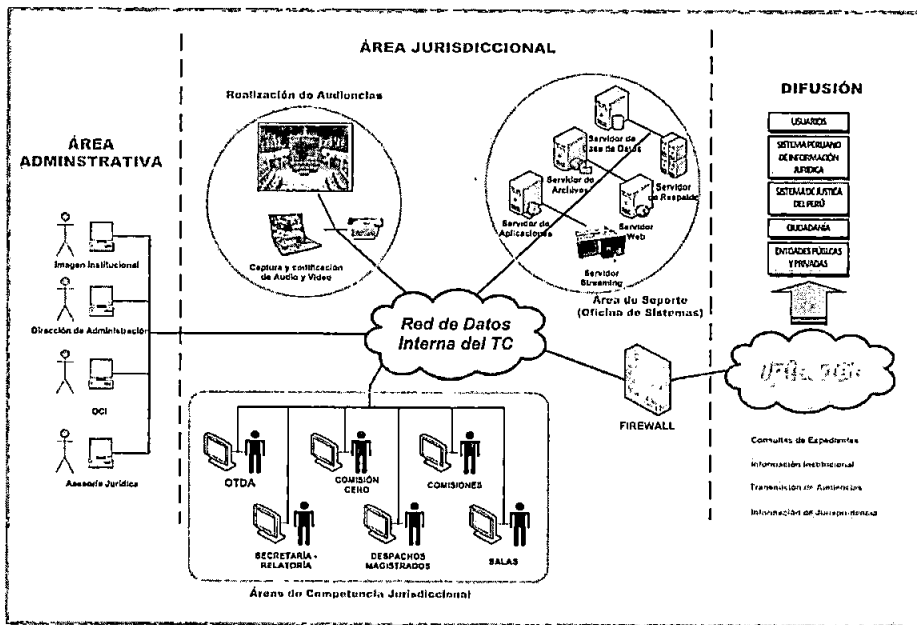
ÁREA JURISDICCIONAL

Realización de Audiencias

Captura y codificación de Audio y Video

Servidor de Base de Datos

Servidor de Archivos

Servidor de Respaldo

Servidor de Aplicaciones

Servidor Web

Servidor Streaming

Área de Soporte (Oficina de Sistemas)

DIFUSIÓN

USUARIOS

SISTEMA PERUANO DE INFORMACIÓN JURÍDICA

SISTEMA DE JUSTICIA DEL PERÚ

CIUDADANÍA

ENTIDADES PÚBLICAS Y PRIVADAS

ÁREA ADMINSTRATIVA

Imagen Institucional

Dirección de Administración

OCI

Asesoría Jurídica

Red de Datos Interna del TC

FIREWALL

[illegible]

Consultas de Expedientes

Información Institucional

Transmisión de Audiencias

Información de Jurisprudencia

OTDA

COMISIÓN CERO

COMISIONES

SECRETARÍA - RELATORÍA

DESPACHOS MAGISTRADOS

SALAS

Áreas de Competencia Jurisdiccional